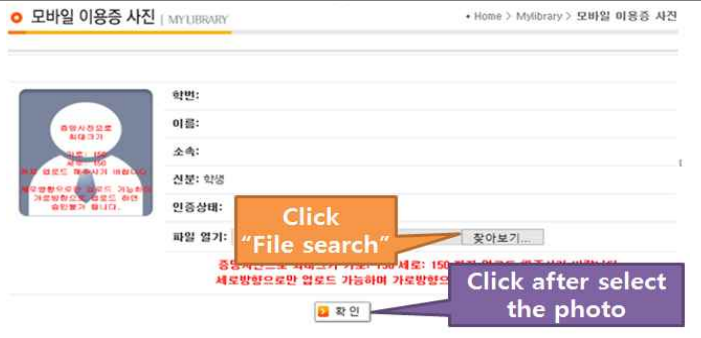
모바일 이용증 사진 | MYLIBRARY

• Home > Mylibrary > 모바일 이용증 사진

증명사진으로 최대크기 가로: 150 세로: 150 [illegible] 업로드 해주시기 바랍니다. 세로방향으로만 업로드 가능하며 가로방향으로 업로드 하면 승인불가 됩니다.

학번:

이름:

소속:

신분: 학생

인증상태:

파일 열기:

찾아보기...

Click "File search"

증명사진으로 최대크기 가로: 150 세로: 150 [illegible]

세로방향으로만 업로드 가능하며 가로방향으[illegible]

Click after select the photo

확 인